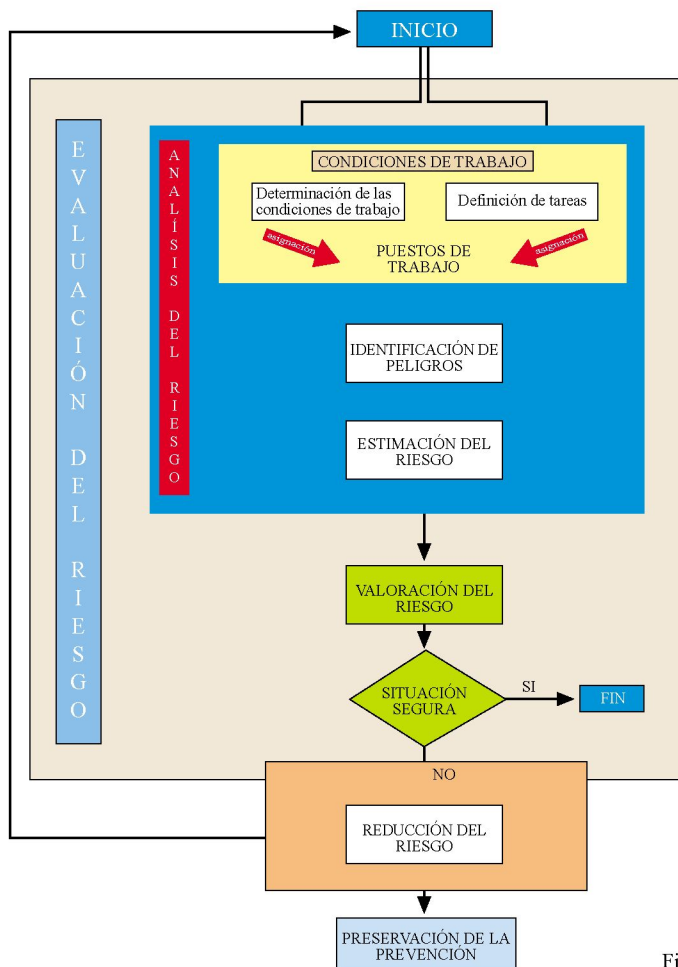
INICIO

EVALUACIÓN DEL RIESGO

ANALÍSIS DEL RIESGO

CONDICIONES DE TRABAJO

Determinación de las condiciones de trabajo

Definición de tareas

asignación

asignación

PUESTOS DE TRABAJO

IDENTIFICACIÓN DE PELIGROS

ESTIMACIÓN DEL RIESGO

VALORACIÓN DEL RIESGO

SITUACIÓN SEGURA

SI

FIN

NO

REDUCCIÓN DEL RIESGO

PRESERVACIÓN DE LA PREVENCIÓN

Fi